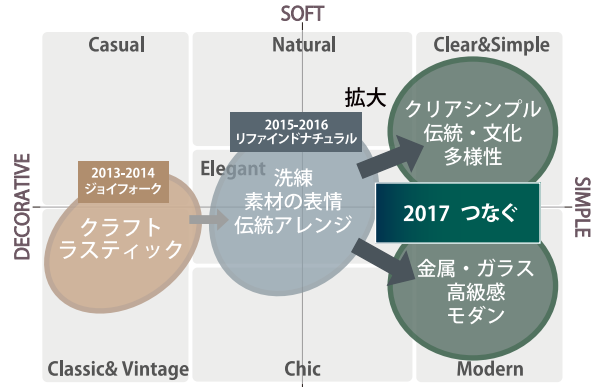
SOFT

DECORATIVE

SIMPLE

Casual

Natural

Clear&Simple

Elegant

Classic& Vintage

Chic

Modern

2013-2014
ジョイフォーク

クラフト
ラスティック

2015-2016
リファインドナチュラル

洗練
素材の表情
伝統アレンジ

拡大

クリアシンプル
伝統・文化
多様性

2017 つなぐ

金属・ガラス
高級感
モダン